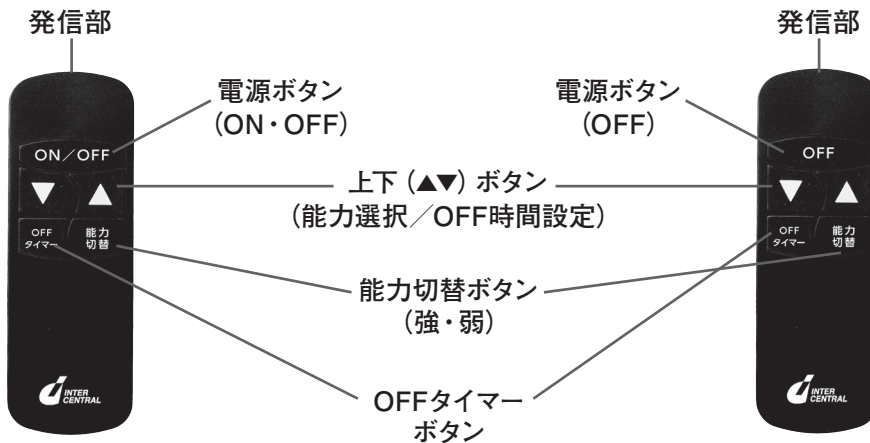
発信部

発信部

ON／OFF

OFF タイマー

能力 切替

INTER CENTRAL

電源ボタン（ON・OFF）

電源ボタン（OFF）

上下（▲▼）ボタン（能力選択／OFF時間設定）

能力切替ボタン（強・弱）

OFFタイマーボタン

OFF

OFF タイマー

能力 切替

INTER CENTRAL